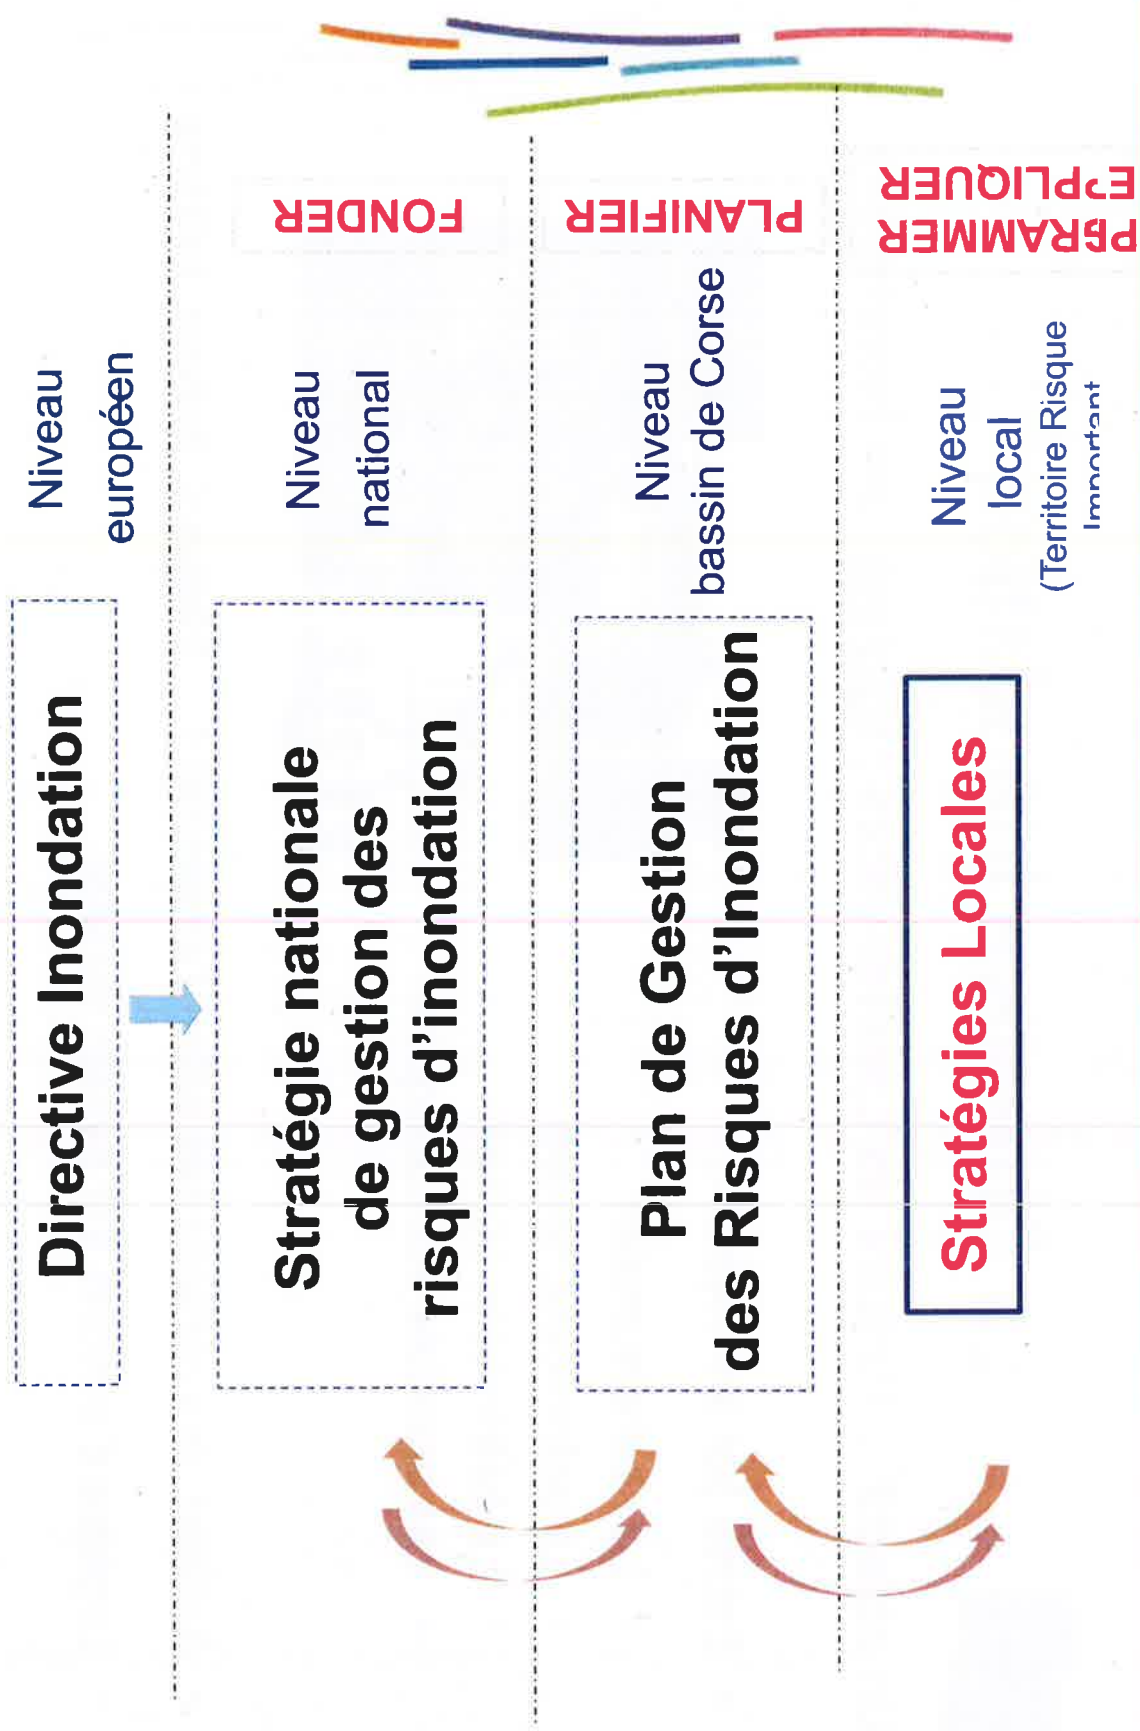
Niveau européen

Directive Inondation

Niveau national

FONDER

Stratégie nationale de gestion des risques d'inondation

Niveau bassin de Corse

PLANIFIER

Plan de Gestion des Risques d'Inondation

Niveau local (Territoire Risque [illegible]

PROGRAMMER EXPLIQUER

Stratégies Locales